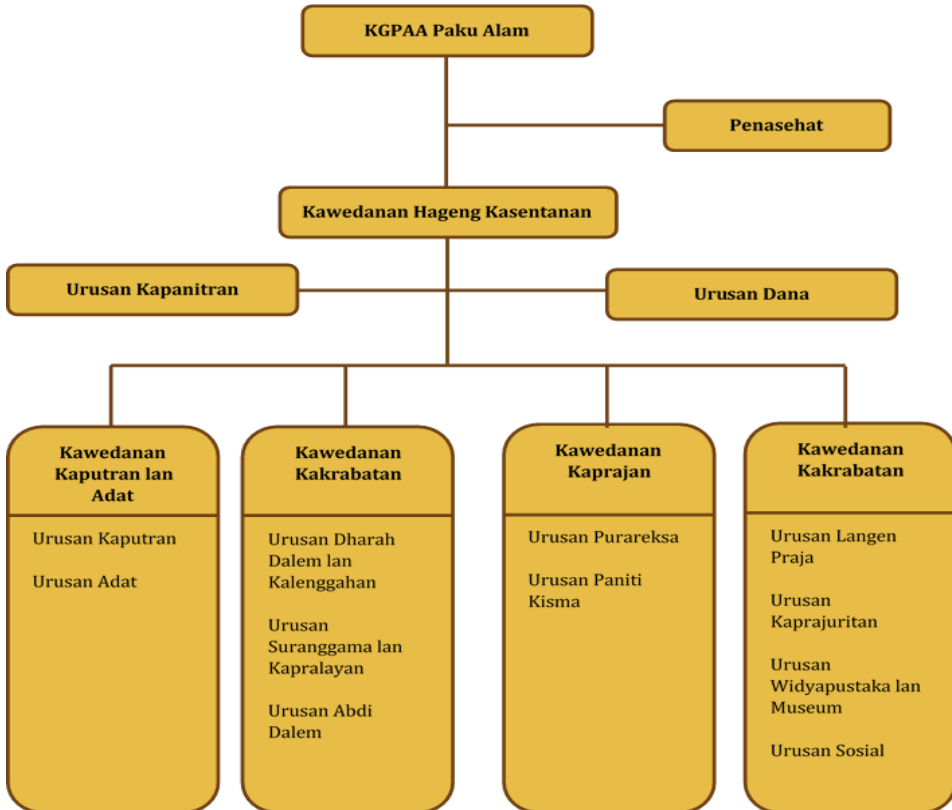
KGPAA Paku Alam

Penasehat

Kawedanan Hageng Kasentanan

Urusan Kapanitran

Urusan Dana

Kawedanan Kaputran lan Adat

Urusan Kaputran

Urusan Adat

Kawedanan Kakrabatan

Urusan Dharah Dalem lan Kalenggahan

Urusan Suranggama lan Kapralayan

Urusan Abdi Dalem

Kawedanan Kaprajan

Urusan Purareksa

Urusan Paniti Kisma

Kawedanan Kakrabatan

Urusan Langen Praja

Urusan Kaprajuritan

Urusan Widyapustaka lan Museum

Urusan Sosial